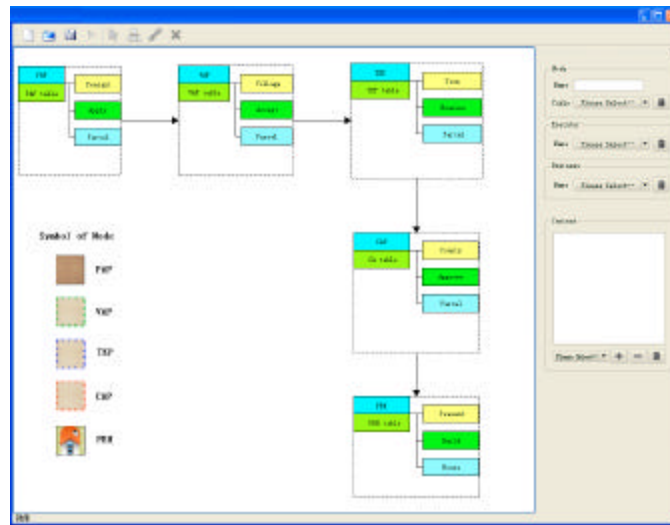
FAP
FAP table
Transmit
Apply
Parcel

VAP
VAP table
Village
Accept
Parcel

TXP
TXP table
Town
Examine
Parcel

CAP
CA table
County
Approve
Parcel

PRH
PRH table
Transmit
Build
House

Symbol of Node
FAP
VAP
TXP
CAP
PRH

Node
Name
Table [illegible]
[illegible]
Name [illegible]
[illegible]
Name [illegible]
Content
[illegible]